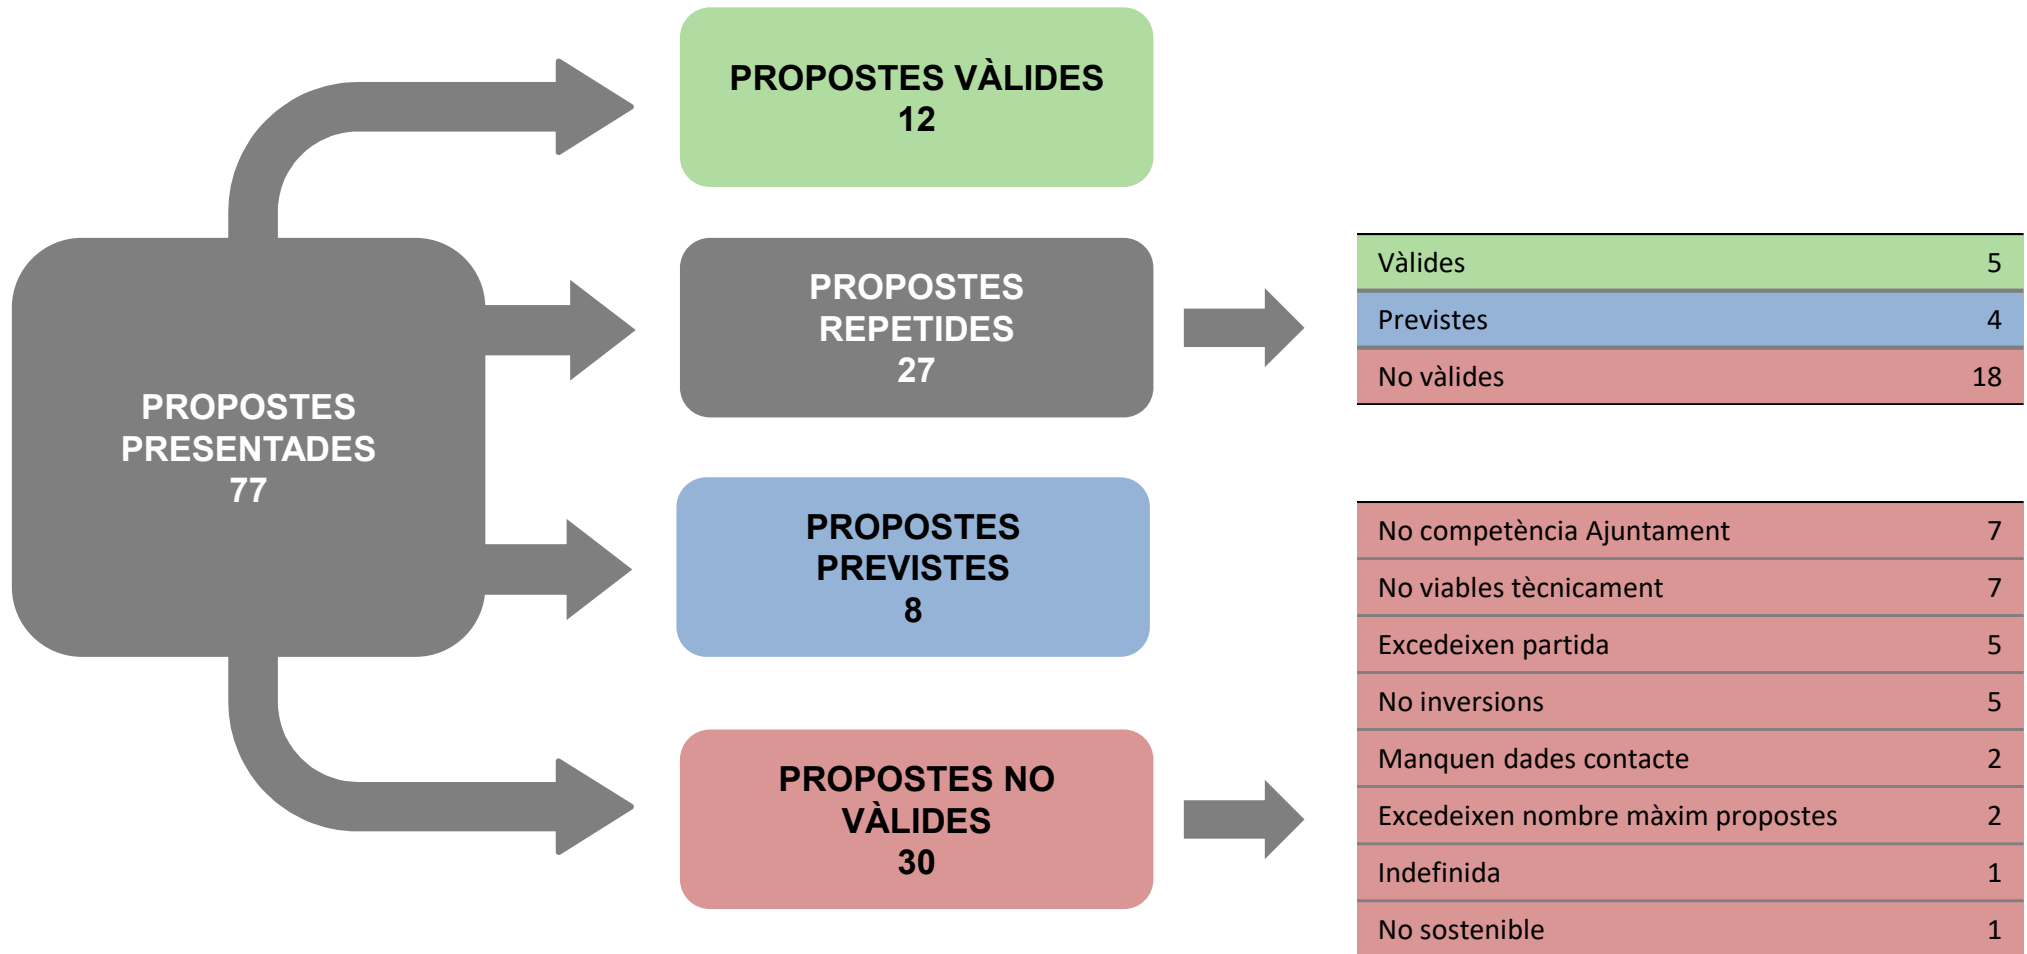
PROPOSTES PRESENTADES
77

PROPOSTES VÀLIDES
12

PROPOSTES REPETIDES
27

PROPOSTES PREVISTES
8

PROPOSTES NO VÀLIDES
30

| Vàlides | 5 |
|---|---|
| Previstes | 4 |
| No vàlides | 18 |

| No competència Ajuntament | 7 |
|---|---|
| No viables tècnicament | 7 |
| Excedeixen partida | 5 |
| No inversions | 5 |
| Manquen dades contacte | 2 |
| Excedeixen nombre màxim propostes | 2 |
| Indefinida | 1 |
| No sostenible | 1 |